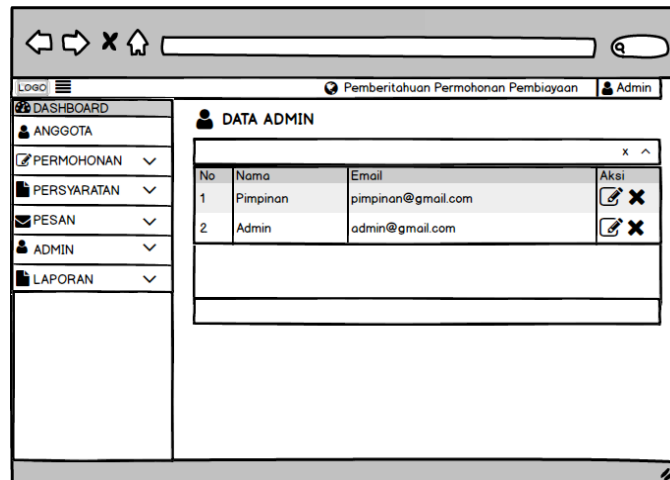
LOGO

Pemberitahuan Permohonan Pembiayaan

Admin

DASHBOARD

ANGGOTA

PERMOHONAN

PERSYARATAN

PESAN

ADMIN

LAPORAN

DATA ADMIN

x

| No | Nama | Email | Aksi |
|---|---|---|---|
| 1 | Pimpinan | pimpinan@gmail.com | |
| 2 | Admin | admin@gmail.com | |